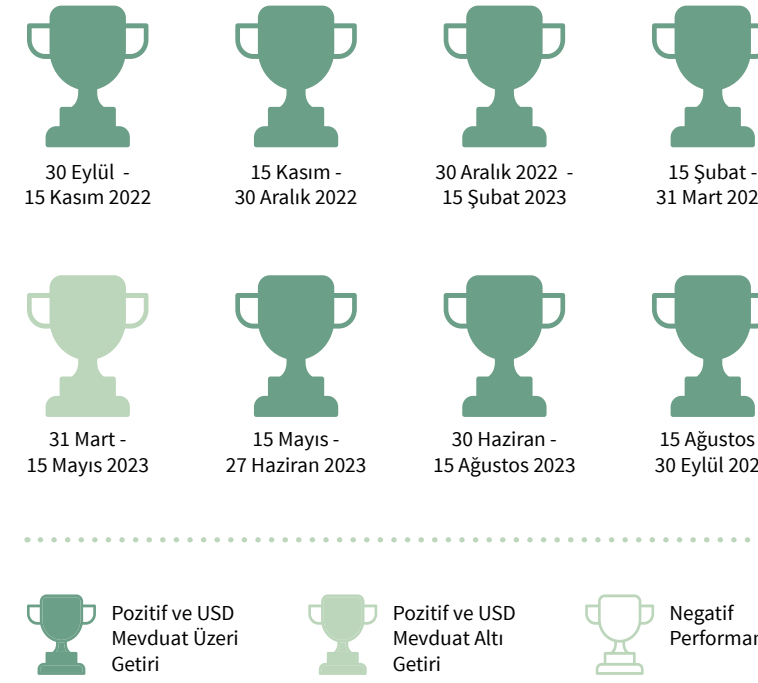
30 Eylül -
15 Kasım 2022

15 Kasım -
30 Aralık 2022

30 Aralık 2022 -
15 Şubat 2023

15 Şubat -
31 Mart 202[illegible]

31 Mart -
15 Mayıs 2023

15 Mayıs -
27 Haziran 2023

30 Haziran -
15 Ağustos 2023

15 Ağustos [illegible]
30 Eylül 202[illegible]

Pozitif ve USD Mevduat Üzeri Getiri

Pozitif ve USD Mevduat Altı Getiri

Negatif Performan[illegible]